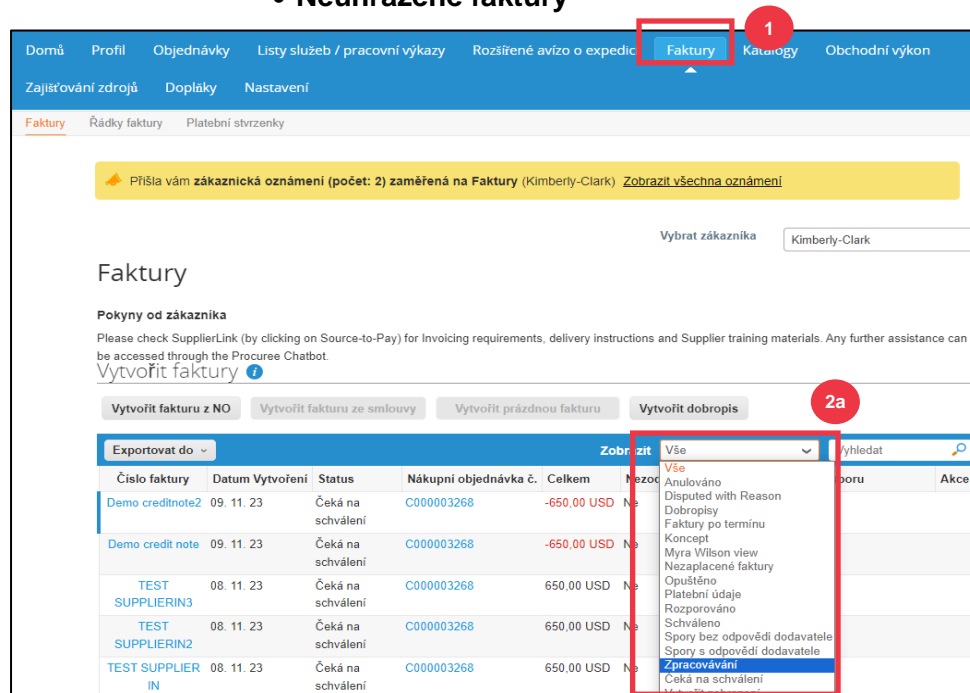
• Neuhrazené faktury

1

Domů Profil Objednávky Listy služeb / pracovní výkazy Rozšířené avízo o expedic Faktury Katalogy Obchodní výkon

Zajišťování zdrojů Doplňky Nastavení

Faktury Řádky faktury Platební stvrzenky

Přišla vám zákaznická oznámení (počet: 2) zaměřená na Faktury (Kimberly-Clark) Zobrazit všechna oznámení

Vybrat zákazníka Kimberly-Clark

Faktury

Pokyny od zákazníka

Please check SupplierLink (by clicking on Source-to-Pay) for Invoicing requirements, delivery instructions and Supplier training materials. Any further assistance can be accessed through the Procuree Chatbot.

Vytvořit faktury

2a

Vytvořit fakturu z NO Vytvořit fakturu ze smlouvy Vytvořit prázdnou fakturu Vytvořit dobropis

Exportovat do Zobrazit Vše Vyhledat

Vše
Anulováno
Disputed with Reason
Dobropisy
Faktury po termínu
Koncept
Myra Wilson view
Nezaplacené faktury
Opuštěno
Platební údaje
Rozporováno
Schváleno
Spory bez odpovědi dodavatele
Spory s odpovědí dodavatele
Zpracovávání
Čeká na schválení
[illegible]

| Číslo faktury | Datum Vytvoření | Status | Nákupní objednávka č. | Celkem | Nezo | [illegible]oru | Akce |
|---|---|---|---|---|---|---|---|
| Demo creditnote2 | 09. 11. 23 | Čeká na schválení | C000003268 | -650,00 USD | Ne | | |
| Demo credit note | 09. 11. 23 | Čeká na schválení | C000003268 | -650,00 USD | Ne | | |
| TEST SUPPLIERIN3 | 08. 11. 23 | Čeká na schválení | C000003268 | 650,00 USD | Ne | | |
| TEST SUPPLIERIN2 | 08. 11. 23 | Čeká na schválení | C000003268 | 650,00 USD | Ne | | |
| TEST SUPPLIER IN | 08. 11. 23 | Čeká na schválení | C000003268 | 650,00 USD | Ne | | |